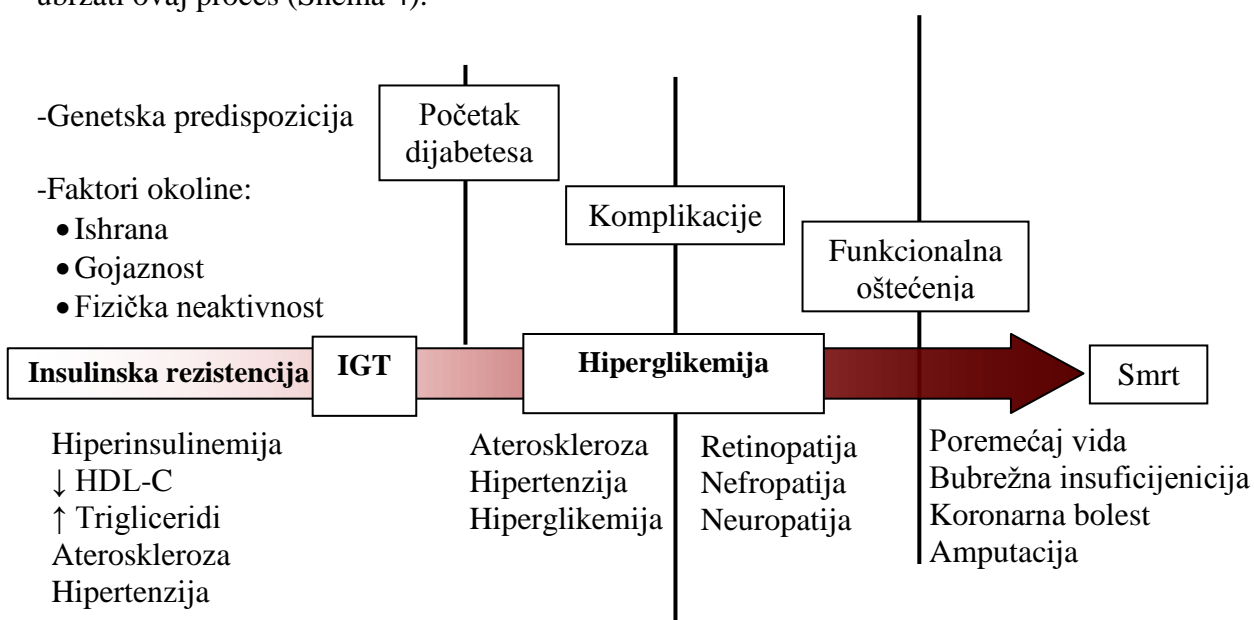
ubrzati ovaj proces (Shema 4).

-Genetska predispozicija

-Faktori okoline:
• Ishrana
• Gojaznost
• Fizička neaktivnost

Početak dijabetesa

Komplikacije

Funkcionalna oštećenja

Insulinska rezistencija

IGT

Hiperglikemija

Smrt

Hiperinsulinemija
↓ HDL-C
↑ Trigliceridi
Ateroskleroza
Hipertenzija

Ateroskleroza
Hipertenzija
Hiperglikemija

Retinopatija
Nefropatija
Neuropatija

Poremećaj vida
Bubrežna insuficijenicija
Koronarna bolest
Amputacija